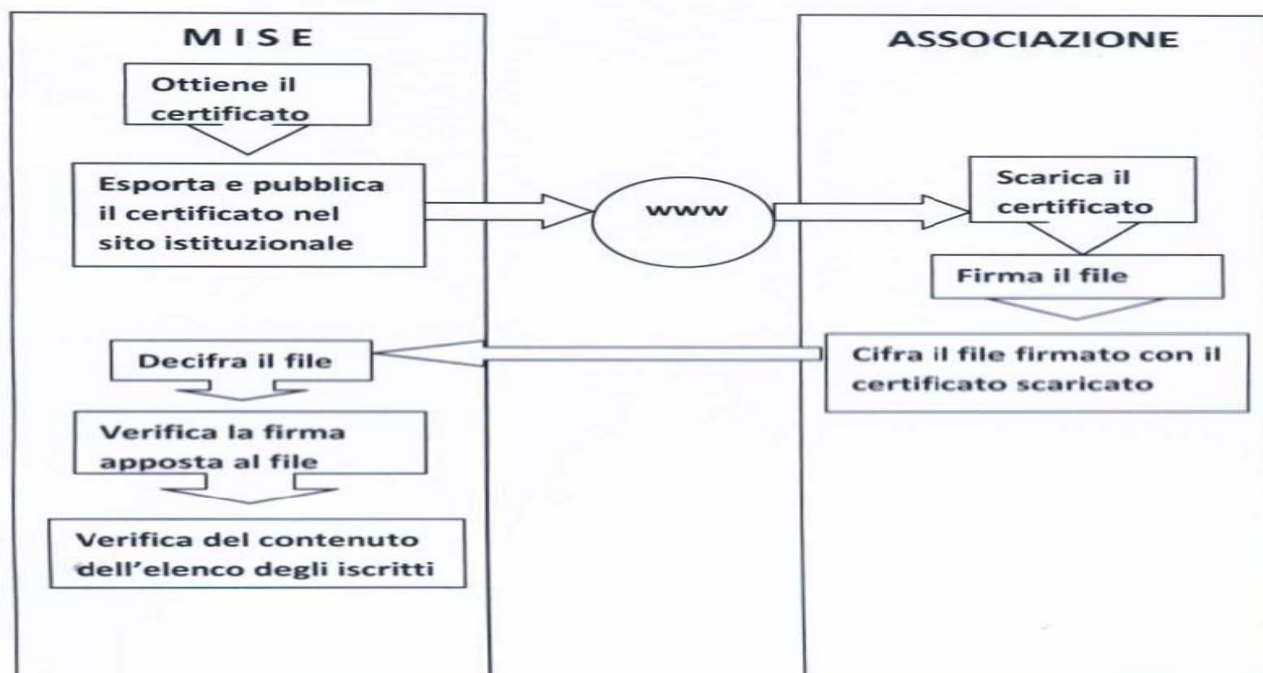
M I S E

Ottiene il certificato

Esporta e pubblica il certificato nel sito istituzionale

www

ASSOCIAZIONE

Scarica il certificato

Firma il file

Cifra il file firmato con il certificato scaricato

Decifra il file

Verifica la firma apposta al file

Verifica del contenuto dell'elenco degli iscritti